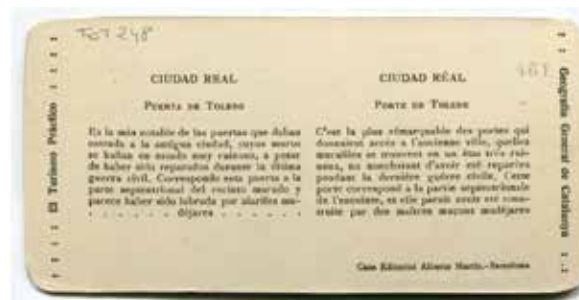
FOT 248

461

El Turismo Práctico

CIUDAD REAL

Puerta de Toledo

Es la más notable de las puertas que daban entrada a la antigua ciudad, cuyos muros se hallan en estado muy ruinoso, a pesar de haber sido reparados durante la última guerra civil. Corresponde esta puerta a la parte septentrional del recinto murado y parece haber sido labrada por alarifes mudéjares . . . . . . . .

CIUDAD RÉAL

Porte de Tolède

C'est la plus rémarquable des portes qui donnaient accès à l'ancienne ville, quelles murailles se trouvent en un état très ruineux, au nonobstant d'avoir été reparées pendant la dernière guèrre civile. Cette porte correspond à la partie septentrionale de l'enceinte, et elle paraît avoir été construite par des maîtres maçons mudéjares

Casa Editorial Alberto Martín.-Barcelona

Geografía General de Cataluña